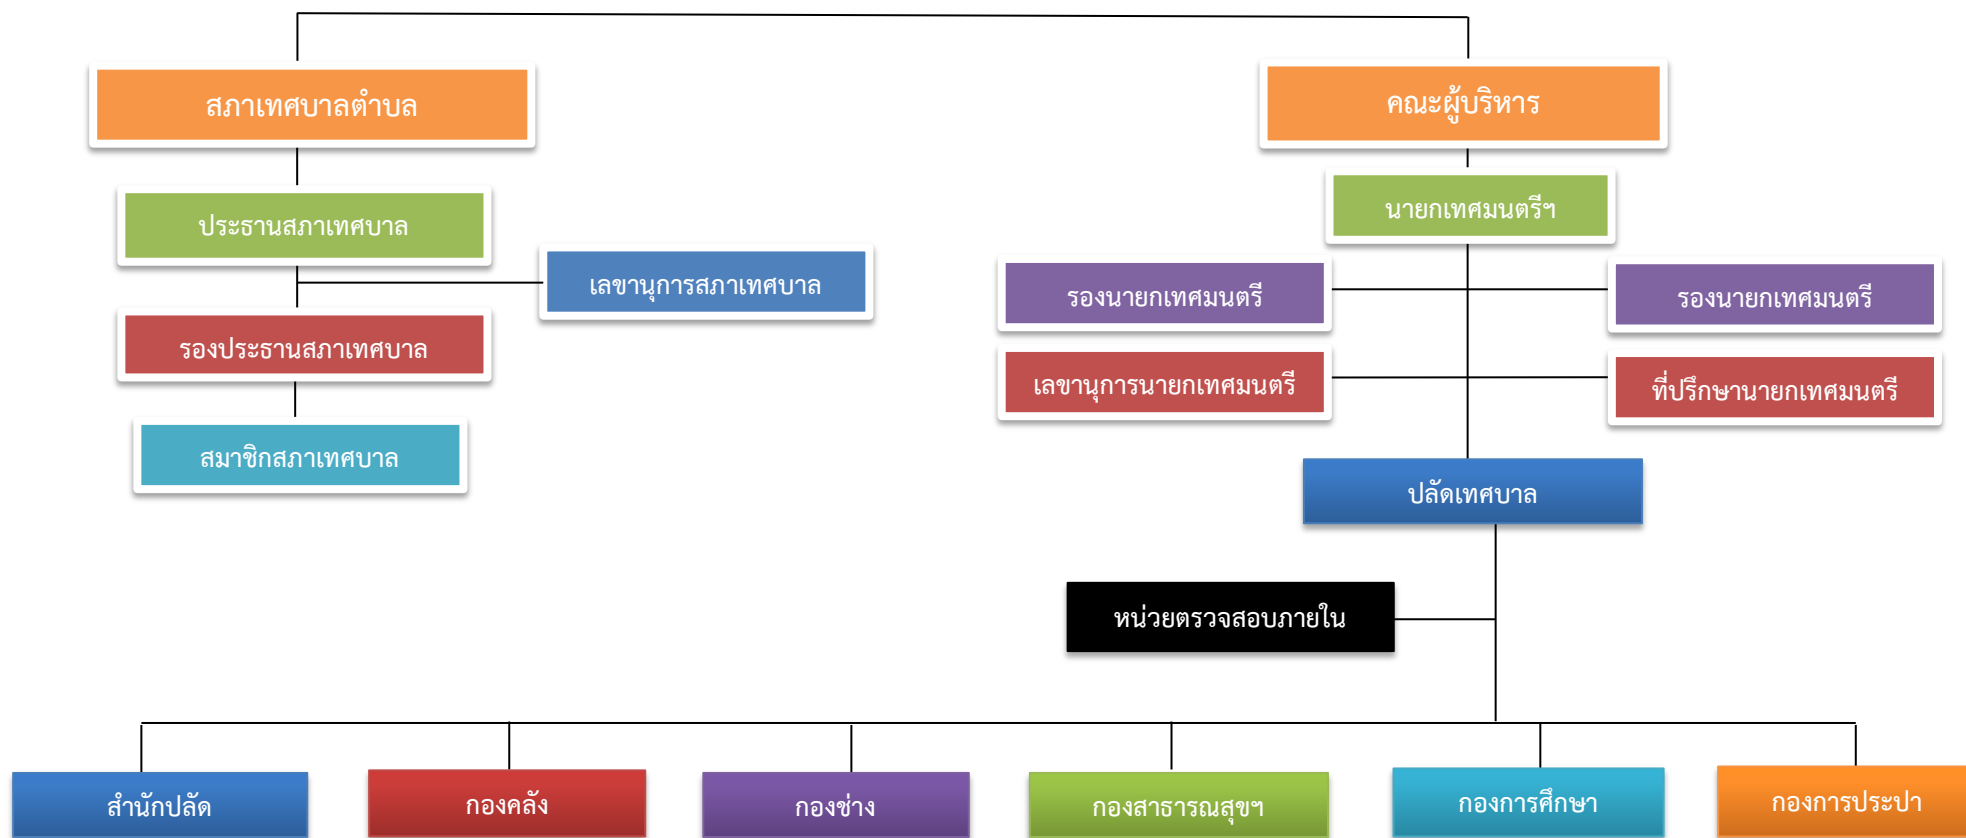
สภาเทศบาลตำบล

ประธานสภาเทศบาล

เลขานุการสภาเทศบาล

รองประธานสภาเทศบาล

สมาชิกสภาเทศบาล

คณะผู้บริหาร

นายกเทศมนตรีฯ

รองนายกเทศมนตรี

รองนายกเทศมนตรี

เลขานุการนายกเทศมนตรี

ที่ปรึกษานายกเทศมนตรี

ปลัดเทศบาล

หน่วยตรวจสอบภายใน

สำนักปลัด

กองคลัง

กองช่าง

กองสาธารณสุขฯ

กองการศึกษา

กองการประปา